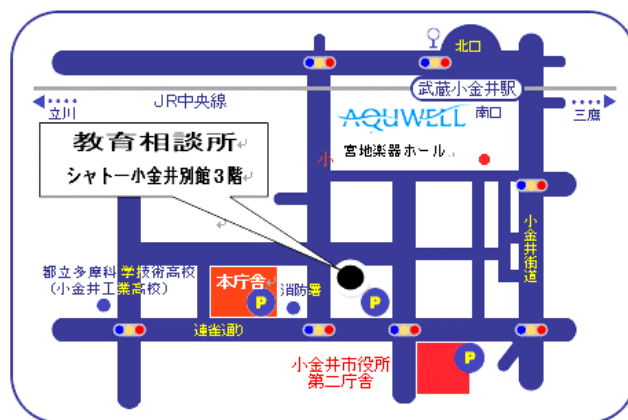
北口

武蔵小金井駅

立川

JR中央線

三鷹

南口

AQUWELL

教育相談所

シャトー小金井別館３階

宮地楽器ホール

小金井街道

都立多摩科学技術高校
（小金井工業高校）

本庁舎

P

消防署

P

連雀通り

小金井市役所
第二庁舎

P